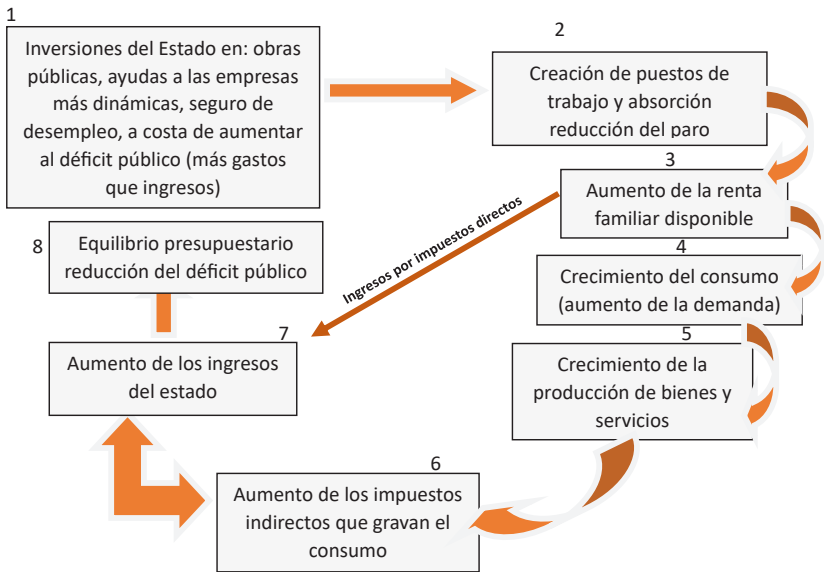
1
Inversiones del Estado en: obras públicas, ayudas a las empresas más dinámicas, seguro de desempleo, a costa de aumentar al déficit público (más gastos que ingresos)

2
Creación de puestos de trabajo y absorción reducción del paro

3
Aumento de la renta familiar disponible

Ingresos por impuestos directos

4
Crecimiento del consumo (aumento de la demanda)

5
Crecimiento de la producción de bienes y servicios

6
Aumento de los impuestos indirectos que gravan el consumo

7
Aumento de los ingresos del estado

8
Equilibrio presupuestario reducción del déficit público